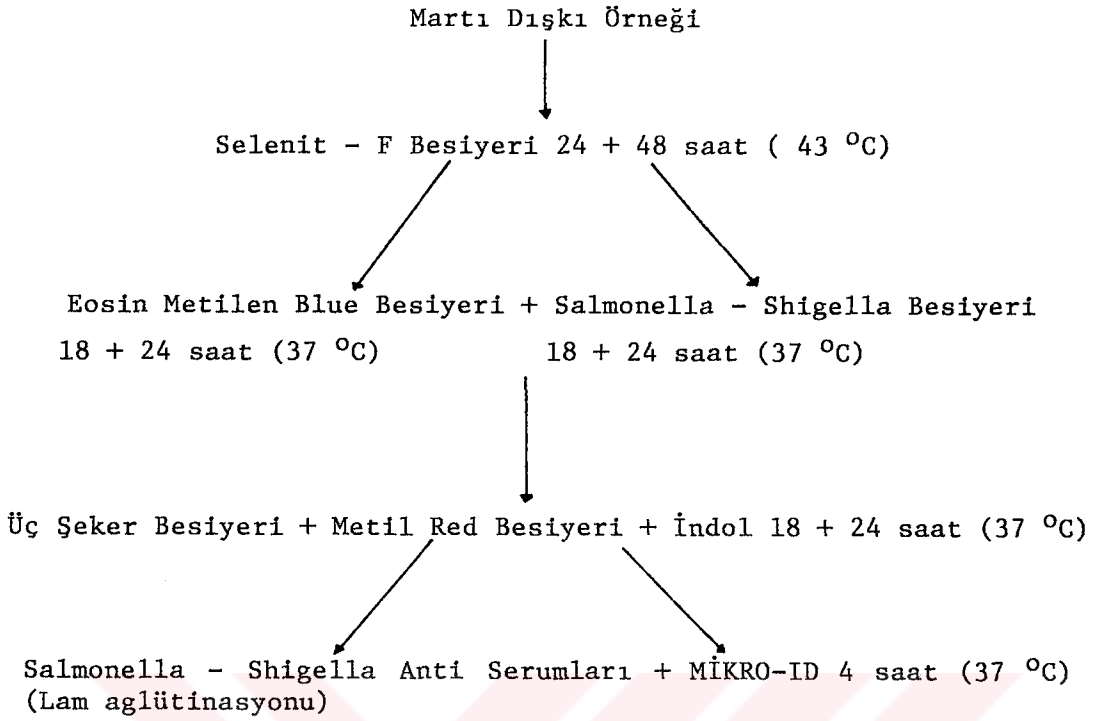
Martı Dışkı Örneği

Selenit – F Besiyeri 24 + 48 saat ( 43 $^{o}$C)

Eosin Metilen Blue Besiyeri + Salmonella – Shigella Besiyeri
18 + 24 saat (37 $^{o}$C) 18 + 24 saat (37 $^{o}$C)

Üç Şeker Besiyeri + Metil Red Besiyeri + İndol 18 + 24 saat (37 $^{o}$C)

Salmonella – Shigella Anti Serumları + MİKRO-ID 4 saat (37 $^{o}$C)
(Lam aglütinasyonu)